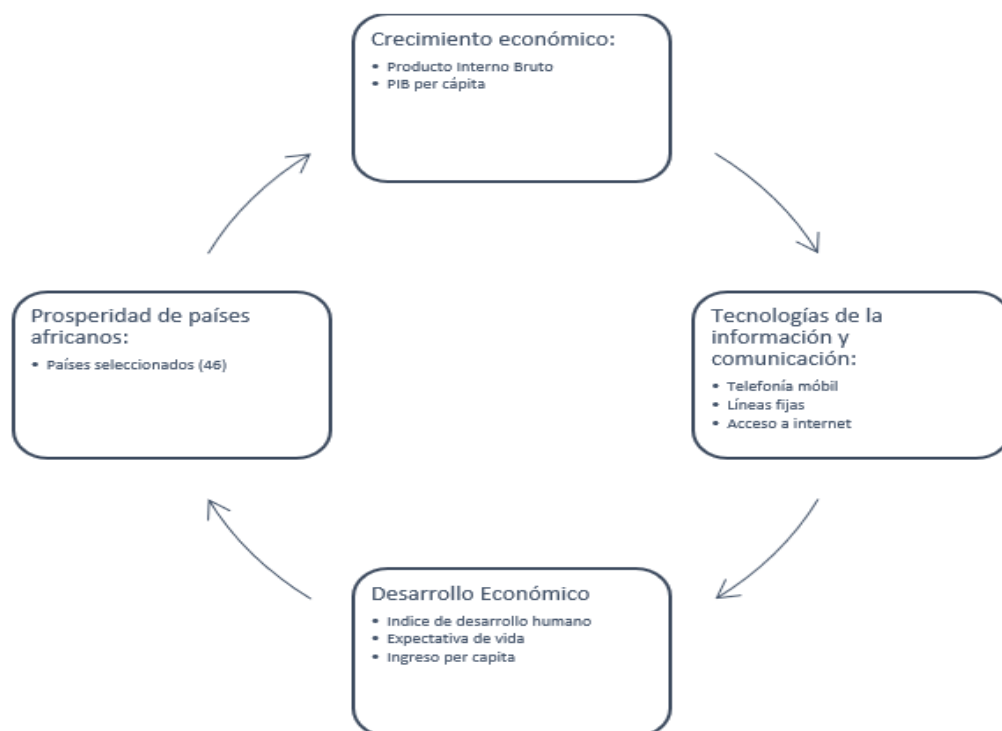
Crecimiento económico:

- Producto Interno Bruto
- PIB per cápita

Tecnologías de la información y comunicación:

- Telefonía móbil
- Líneas fijas
- Acceso a internet

Desarrollo Económico

- Indice de desarrollo humano
- Expectativa de vida
- Ingreso per capita

Prosperidad de países africanos:

- Países seleccionados (46)